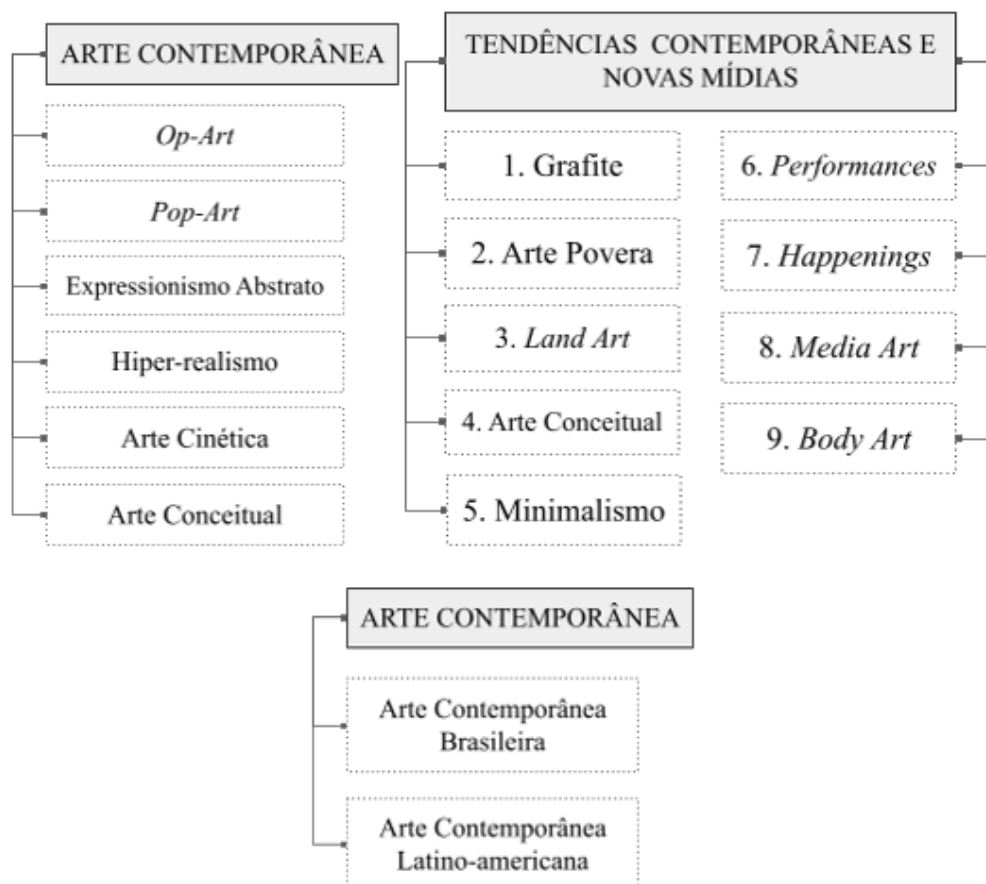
ARTE CONTEMPORÂNEA

Op-Art

Pop-Art

Expressionismo Abstrato

Hiper-realismo

Arte Cinética

Arte Conceitual

TENDÊNCIAS CONTEMPORÂNEAS E NOVAS MÍDIAS

1. Grafite

2. Arte Povera

3. Land Art

4. Arte Conceitual

5. Minimalismo

6. Performances

7. Happenings

8. Media Art

9. Body Art

ARTE CONTEMPORÂNEA

Arte Contemporânea Brasileira

Arte Contemporânea Latino-americana